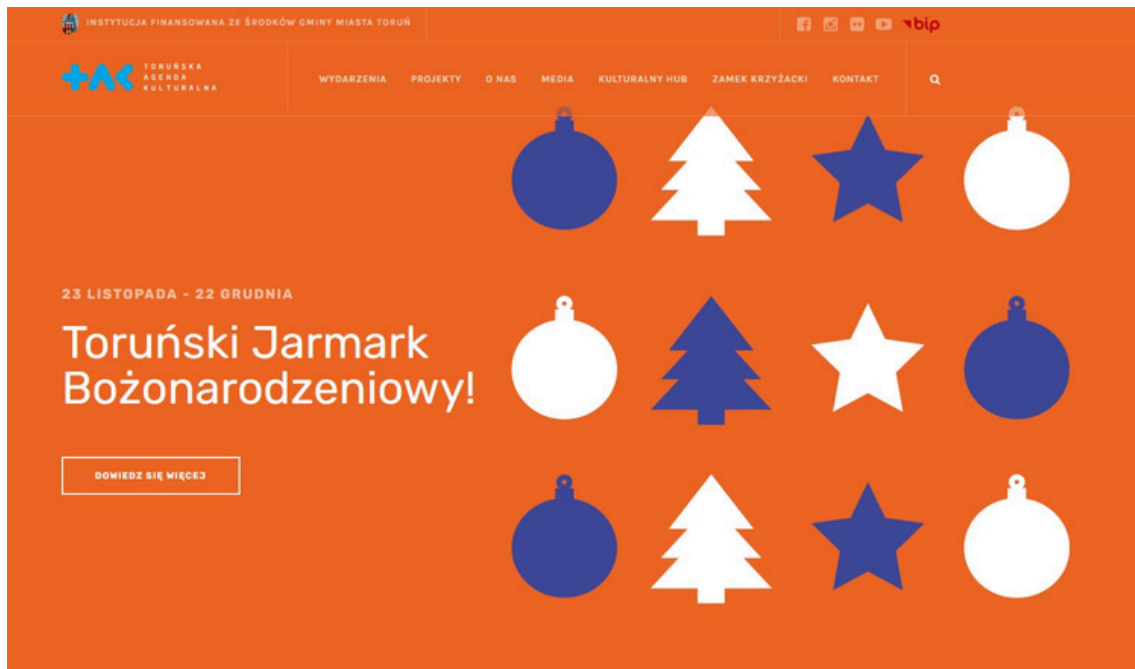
INSTYTUCJA FINANSOWANA ZE ŚRODKÓW GMINY MIASTA TORUŃ

bip

+AK TORUŃSKA AGENDA KULTURALNA

WYDARZENIA PROJEKTY O NAS MEDIA KULTURALNY HUB ZAMEK KRZYŻACKI KONTAKT

23 LISTOPADA - 22 GRUDNIA

Toruński Jarmark Bożonarodzeniowy!

DOWIEDZ SIĘ WIĘCEJ